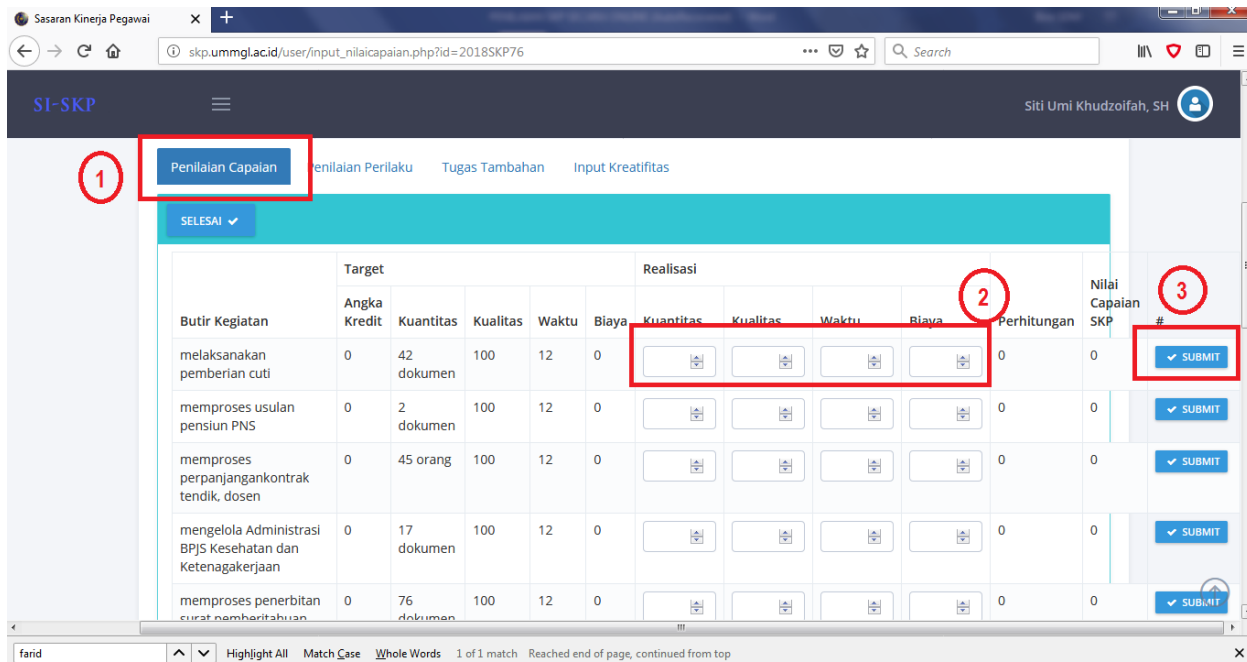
Sasaran Kinerja Pegawai

skp.ummgl.ac.id/user/input_nilaicapaian.php?id=2018SKP76

Search

SI-SKP

Siti Umi Khudzoifah, SH

1

Penilaian Capaian

Penilaian Perilaku

Tugas Tambahan

Input Kreatifitas

SELESAI

2

3

| Butir Kegiatan | Target Angka Kredit | Kuantitas | Kualitas | Waktu | Biaya | Realisasi Kuantitas | Kualitas | Waktu | Biaya | Perhitungan | Nilai Capaian SKP | # |
|---|---|---|---|---|---|---|---|---|---|---|---|---|
| melaksanakan pemberian cuti | 0 | 42 dokumen | 100 | 12 | 0 | | | | | 0 | 0 | SUBMIT |
| memproses usulan pensiun PNS | 0 | 2 dokumen | 100 | 12 | 0 | | | | | 0 | 0 | SUBMIT |
| memproses perpanjangankontrak tendik, dosen | 0 | 45 orang | 100 | 12 | 0 | | | | | 0 | 0 | SUBMIT |
| mengelola Administrasi BPJS Kesehatan dan Ketenagakerjaan | 0 | 17 dokumen | 100 | 12 | 0 | | | | | 0 | 0 | SUBMIT |
| memproses penerbitan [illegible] | 0 | 76 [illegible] | 100 | 12 | 0 | | | | | 0 | 0 | SUBMIT |

farid

Highlight All Match Case Whole Words 1 of 1 match Reached end of page, continued from top